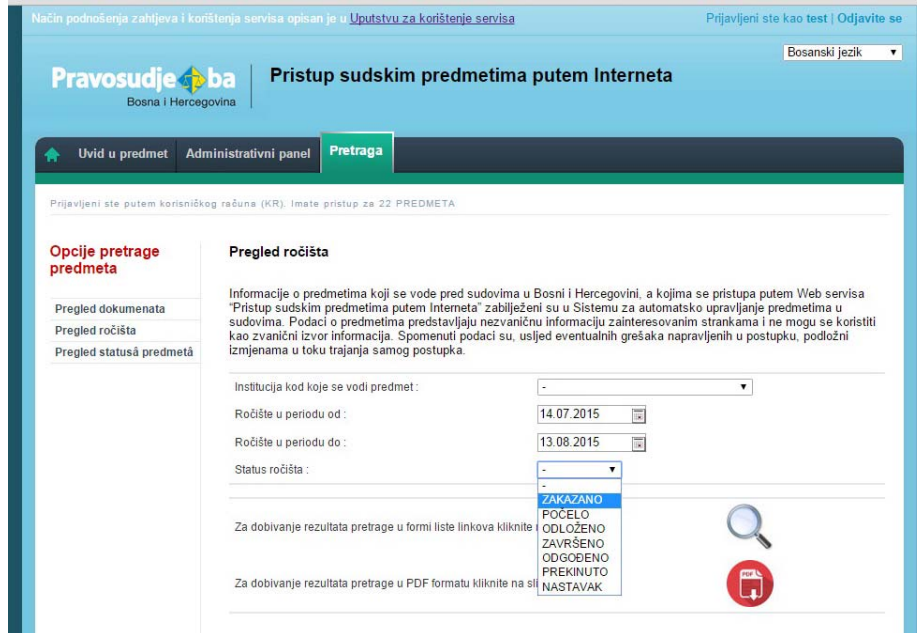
Način podnošenja zahtjeva i korištenja servisa opisan je u Uputstvu za korištenje servisa

Prijavljeni ste kao test | Odjavite se

Bosanski jezik

Pravosudje ba
Bosna i Hercegovina

Pristup sudskim predmetima putem Interneta

Uvid u predmet | Administrativni panel | Pretraga

Prijavljeni ste putem korisničkog računa (KR). Imate pristup za 22 PREDMETA

Opcije pretrage predmeta

Pregled dokumenata
Pregled ročišta
Pregled statusa predmeta

Pregled ročišta

Informacije o predmetima koji se vode pred sudovima u Bosni i Hercegovini, a kojima se pristupa putem Web servisa "Pristup sudskim predmetima putem Interneta" zabilježeni su u Sistemu za automatsko upravljanje predmetima u sudovima. Podaci o predmetima predstavljaju nezvaničnu informaciju zainteresovanim strankama i ne mogu se koristiti kao zvanični izvor informacija. Spomenuti podaci su, usljed eventualnih grešaka napravljenih u postupku, podložni izmjenama u toku trajanja samog postupka.

Institucija kod koje se vodi predmet : -
Ročište u periodu od : 14.07.2015
Ročište u periodu do : 13.08.2015
Status ročišta : -

-
ZAKAZANO
POČELO
ODLOŽENO
ZAVRŠENO
ODGOĐENO
PREKINUTO
NASTAVAK

Za dobivanje rezultata pretrage u formi liste linkova kliknite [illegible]

Za dobivanje rezultata pretrage u PDF formatu kliknite na sli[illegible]

PDF